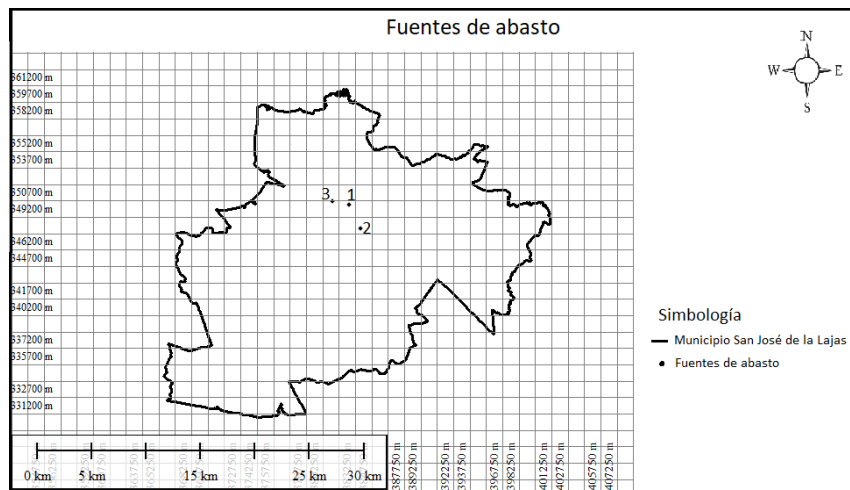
Fuentes de abasto

N
W
E
S

361200 m
359700 m
358200 m
355200 m
353700 m
350700 m
349200 m
346200 m
344700 m
341700 m
340200 m
337200 m
335700 m
332700 m
331200 m

3 1
2

Simbología
Municipio San José de la Lajas
Fuentes de abasto

0 km 5 km 15 km 25 km 30 km

387750 m
389250 m
392250 m
393750 m
396750 m
398250 m
401250 m
402750 m
405750 m
407250 m